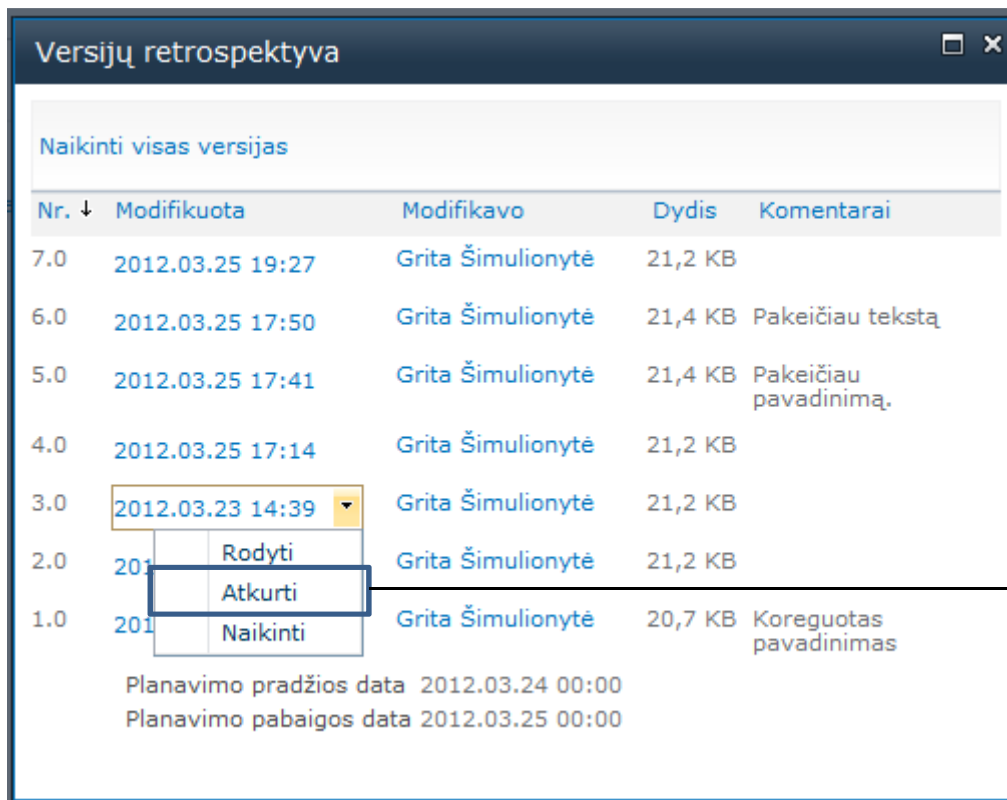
Versijų retrospektyva

Naikinti visas versijas

| Nr. ↓ | Modifikuota | Modifikavo | Dydis | Komentarai |
|---|---|---|---|---|
| 7.0 | 2012.03.25 19:27 | Grita Šimulionytė | 21,2 KB | |
| 6.0 | 2012.03.25 17:50 | Grita Šimulionytė | 21,4 KB | Pakeičiau tekstą |
| 5.0 | 2012.03.25 17:41 | Grita Šimulionytė | 21,4 KB | Pakeičiau pavadinimą. |
| 4.0 | 2012.03.25 17:14 | Grita Šimulionytė | 21,2 KB | |
| 3.0 | 2012.03.23 14:39 | Grita Šimulionytė | 21,2 KB | |
| 2.0 | 201 | Grita Šimulionytė | 21,2 KB | |
| 1.0 | 201 | Grita Šimulionytė | 20,7 KB | Koreguotas pavadinimas |

Rodyti
Atkurti
Naikinti

Planavimo pradžios data 2012.03.24 00:00
Planavimo pabaigos data 2012.03.25 00:00